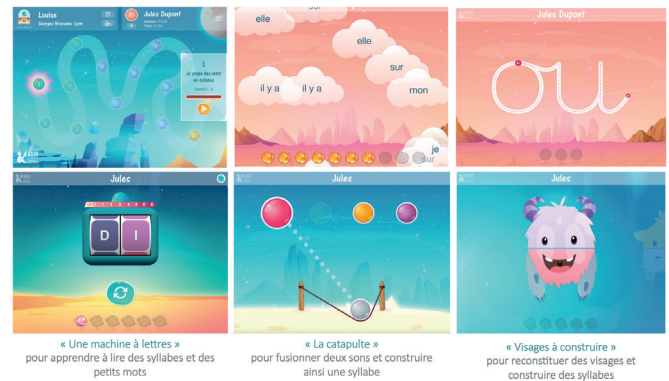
Louise
Georges Brassens Lyon
Jules Dupont
Le visage des mots en syllabes

elle
sur
elle
sur
il y a
il y a
mon
je
sur

Jules Dupont
ou

Jules
D
I

Jules

Jules

« Une machine à lettres »
pour apprendre à lire des syllabes et des petits mots

« La catapulte »
pour fusionner deux sons et construire ainsi une syllabe

« Visages à construire »
pour reconstituer des visages et construire des syllabes